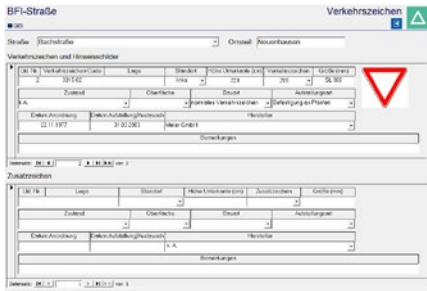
BFI-Straße

Verkehrszeichen

Straße Bachstraße Ortsteil Neuenhausen

Verkehrszeichen und Hinweisschilder

| Lfd. Nr. | Verkehrszeichen Code | Lage | Standort | Höhe Unterkante (cm) | Verkehrszeichen | Größe (mm) |
|---|---|---|---|---|---|---|
| 2 | 301-02 | | links | 220 | 205 | SL 900 |

| Zustand | Oberfläche | Bauart | Aufstellungsart |
|---|---|---|---|
| k.A. | | normales Verkehrszeichen | Befestigung an Pfosten |

| Datum Anordnung | Datum Aufstellung/Austausch | Hersteller |
|---|---|---|
| 22.11.1977 | 31.03.2003 | Meier GmbH |

Bemerkungen

Datensatz: 2 von 2

Zusatzzeichen

| Lfd. Nr. | Lage | Standort | Höhe Unterkante (cm) | Zusatzzeichen | Größe (mm) |
|---|---|---|---|---|---|
| | | | | | |

| Zustand | Oberfläche | Bauart | Aufstellungsart |
|---|---|---|---|
| | | | |

| Datum Anordnung | Datum Aufstellung/Austausch | Hersteller |
|---|---|---|
| | | k.A. |

Bemerkungen

Datensatz: 1 von 1